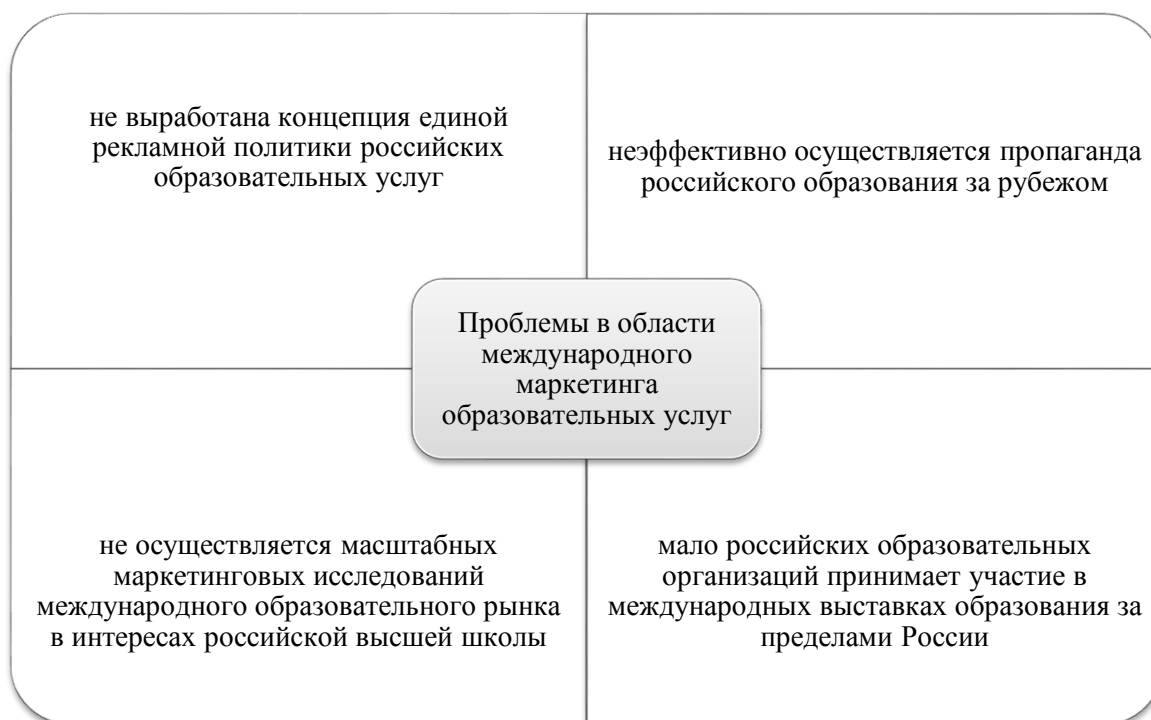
не выработана концепция единой рекламной политики российских образовательных услуг

неэффективно осуществляется пропаганда российского образования за рубежом

Проблемы в области международного маркетинга образовательных услуг

не осуществляется масштабных маркетинговых исследований международного образовательного рынка в интересах российской высшей школы

мало российских образовательных организаций принимает участие в международных выставках образования за пределами России